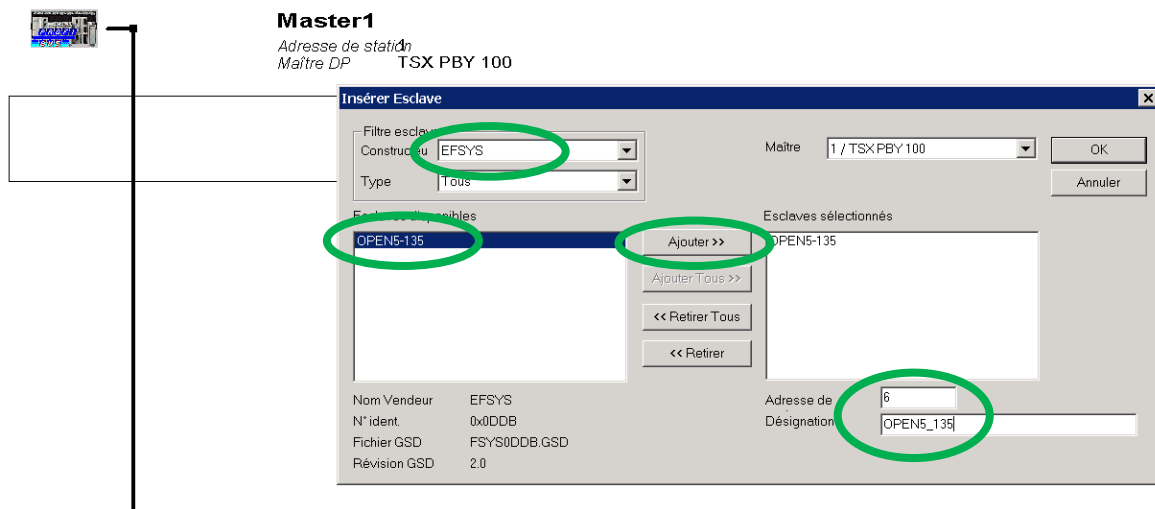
Master1
Adresse de station 1
Maître DP TSX PBY 100

Insérer Esclave

Filtre esclave
Constructeu EFSYS
Type Tous

Maître 1 / TSX PBY 100
OK
Annuler

Esclaves disponibles
OPEN5-135

Ajouter >>
Ajouter Tous >>
<< Retirer Tous
<< Retirer

Esclaves sélectionnés
OPEN5-135

Nom Vendeur EFSYS
N° ident. 0x0DDB
Fichier GSD FSYS0DDB.GSD
Révision GSD 2.0

Adresse de 6
Désignation OPEN5_135